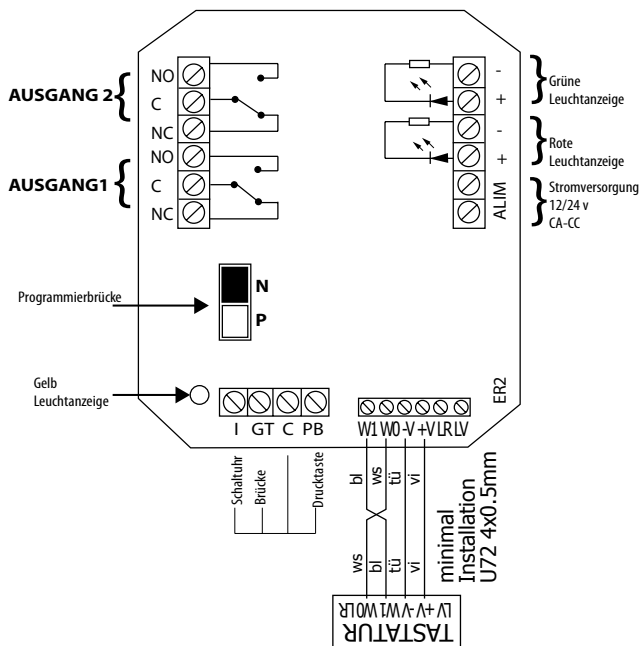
AUSGANG 2
NO
C
NC
AUSGANG1
NO
C
NC

-
+
Grüne Leuchtanzeige
-
+
Rote Leuchtanzeige
ALIM
Stromversorgung 12/24 v CA-CC

Programmierbrücke
N
P

Gelb Leuchtanzeige

I GT C PB

ER2

W1 W0 -V +V LR LV

Schaltuhr
Brücke
Drucktaste

bl
ws
tü
vi

ws
bl
tü
vi

minimal Installation U72 4x0.5mm

LV +V -V W1 W0 LR
TASTATUR